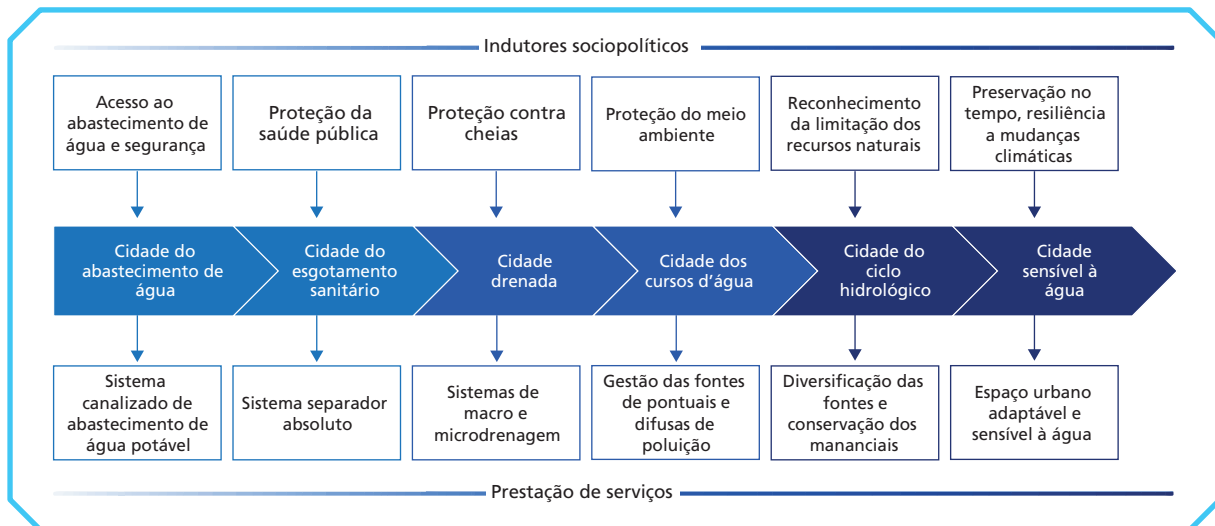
Indutores sociopolíticos

Acesso ao abastecimento de água e segurança

Proteção da saúde pública

Proteção contra cheias

Proteção do meio ambiente

Reconhecimento da limitação dos recursos naturais

Preservação no tempo, resiliência a mudanças climáticas

Cidade do abastecimento de água

Cidade do esgotamento sanitário

Cidade drenada

Cidade dos cursos d'água

Cidade do ciclo hidrológico

Cidade sensível à água

Sistema canalizado de abastecimento de água potável

Sistema separador absoluto

Sistemas de macro e microdrenagem

Gestão das fontes de pontuais e difusas de poluição

Diversificação das fontes e conservação dos mananciais

Espaço urbano adaptável e sensível à água

Prestação de serviços